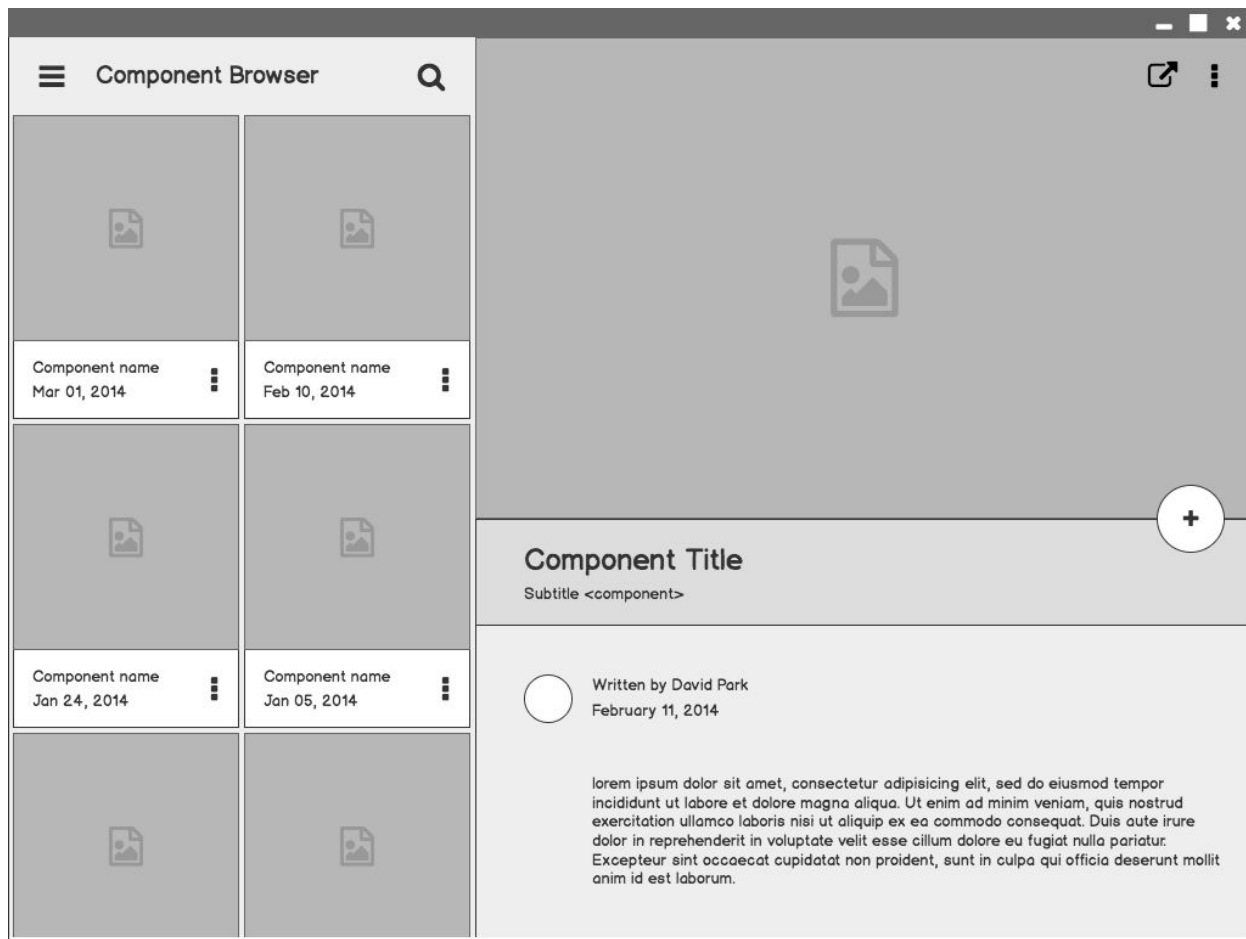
Component Browser

Component name
Mar 01, 2014

Component name
Feb 10, 2014

Component name
Jan 24, 2014

Component name
Jan 05, 2014

+

Component Title
Subtitle <component>

Written by David Park
February 11, 2014

lorem ipsum dolor sit amet, consectetur adipisicing elit, sed do eiusmod tempor incididunt ut labore et dolore magna aliqua. Ut enim ad minim veniam, quis nostrud exercitation ullamco laboris nisi ut aliquip ex ea commodo consequat. Duis aute irure dolor in reprehenderit in voluptate velit esse cillum dolore eu fugiat nulla pariatur. Excepteur sint occaecat cupidatat non proident, sunt in culpa qui officia deserunt mollit anim id est laborum.